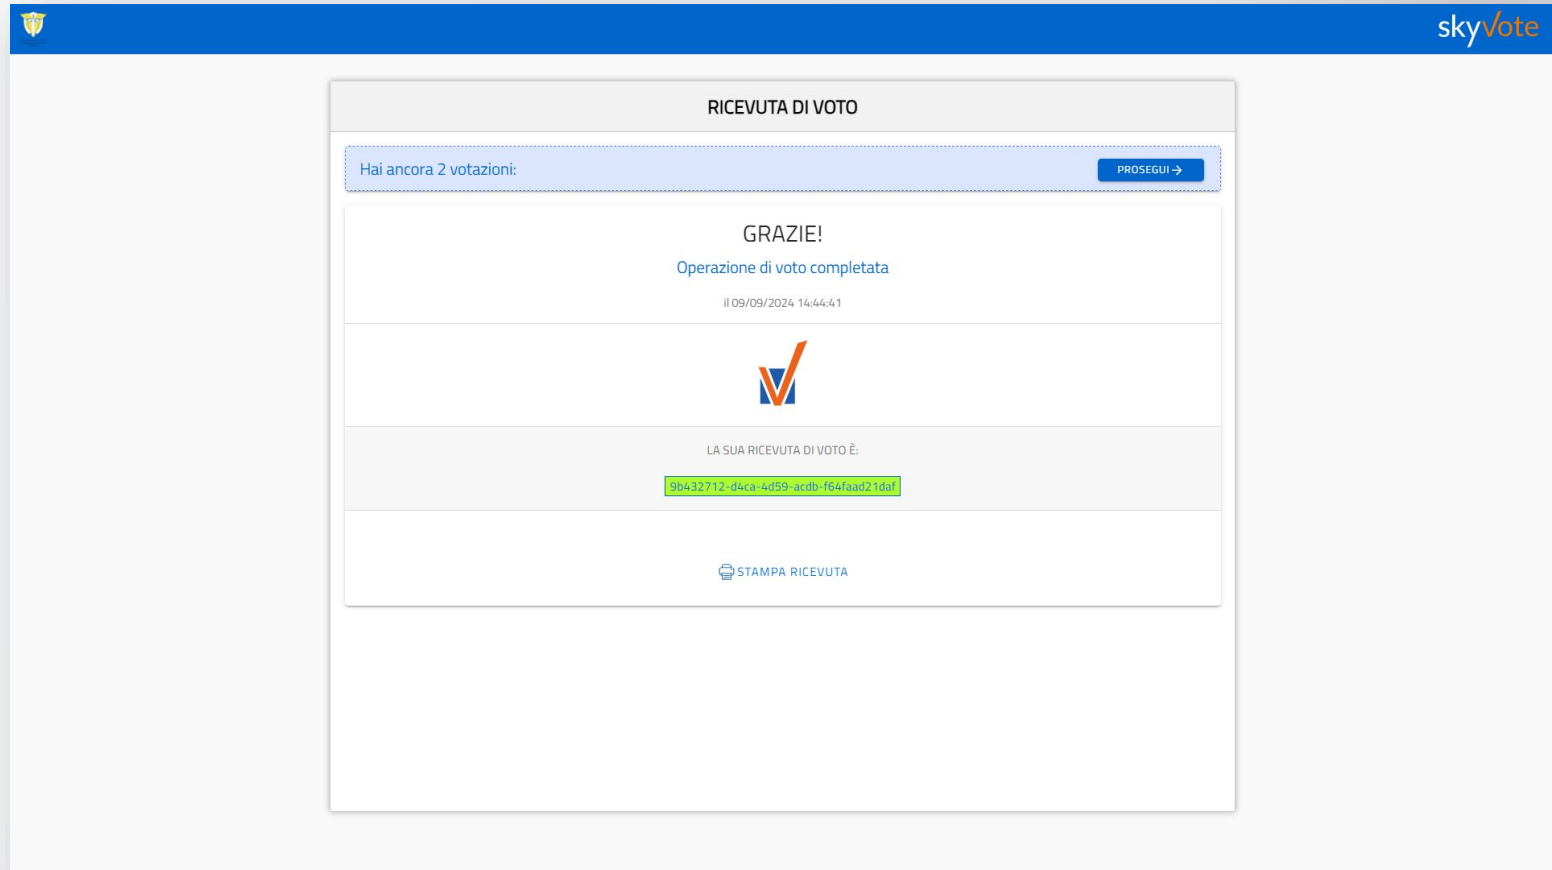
skyVote

RICEVUTA DI VOTO

Hai ancora 2 votazioni:

PROSEGUI →

GRAZIE!

Operazione di voto completata

il 09/09/2024 14:44:41

LA SUA RICEVUTA DI VOTO È:

9b432712-d4ca-4d59-acdb-f64faad21daf

STAMPA RICEVUTA